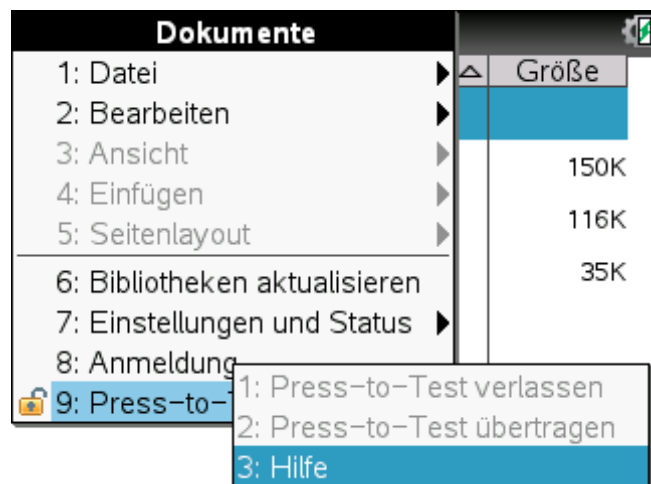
Dokumente

1: Datei
2: Bearbeiten
3: Ansicht
4: Einfügen
5: Seitenlayout
6: Bibliotheken aktualisieren
7: Einstellungen und Status
8: Anmeldung
9: Press-to-T

Größe
150K
116K
35K

1: Press-to-Test verlassen
2: Press-to-Test übertragen
3: Hilfe